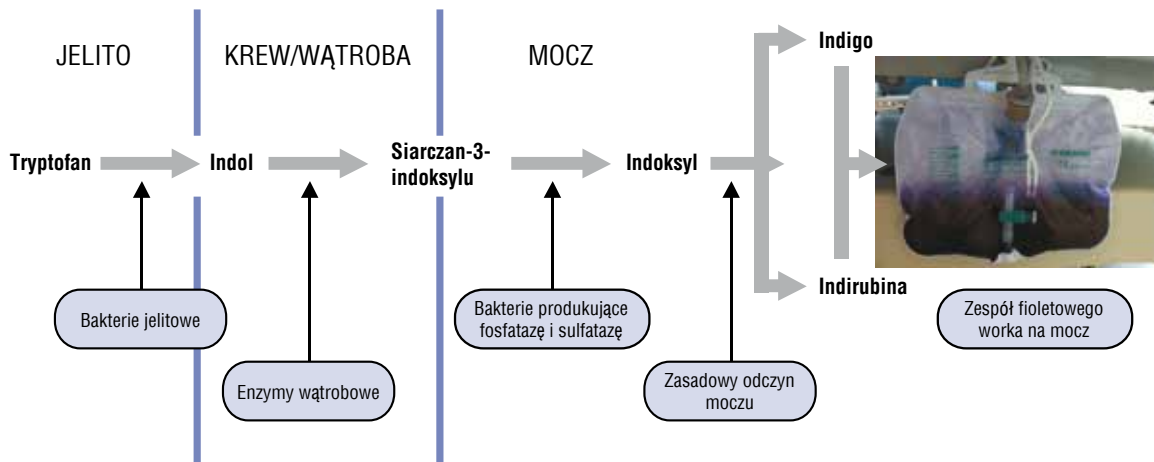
JELITO

KREW/WĄTROBA

MOCZ

Indigo

Tryptofan

Indol

Siarczan-3-indoksylu

Indoksyl

Indirubina

Bakterie jelitowe

Enzymy wątrobowe

Bakterie produkujące fosfatazę i sulfatazę

Zasadowy odczyn moczu

Zespół fioletowego worka na mocz